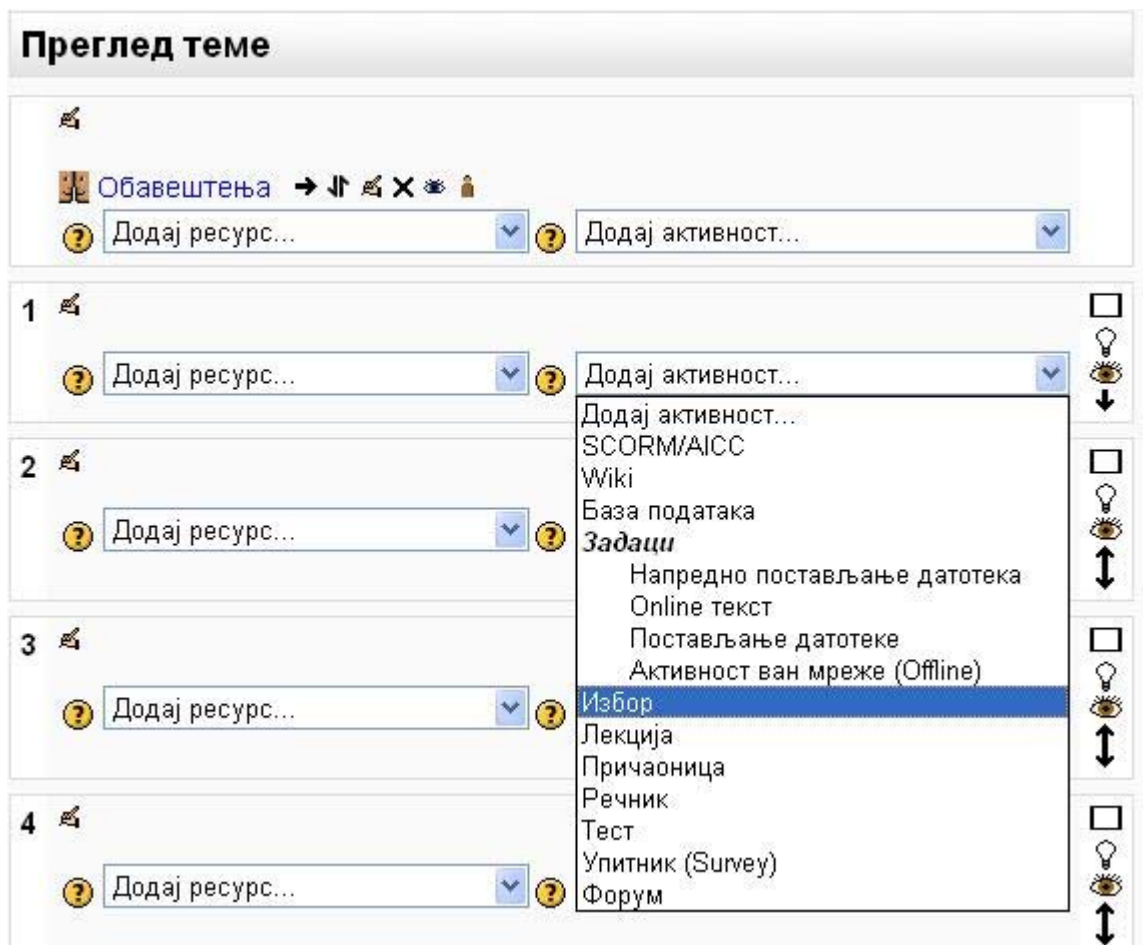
Преглед теме

Обавештења

Додај ресурс... Додај активност...

1

Додај ресурс... Додај активност...

Додај активност...
SCORM/AICC
Wiki
База података
**Задаци**
Напредно постављање датотека
Online текст
Постављање датотеке
Активност ван мреже (Offline)
Избор
Лекција
Причаоница
Речник
Тест
Упитник (Survey)
Форум

2

Додај ресурс...

3

Додај ресурс...

4

Додај ресурс...